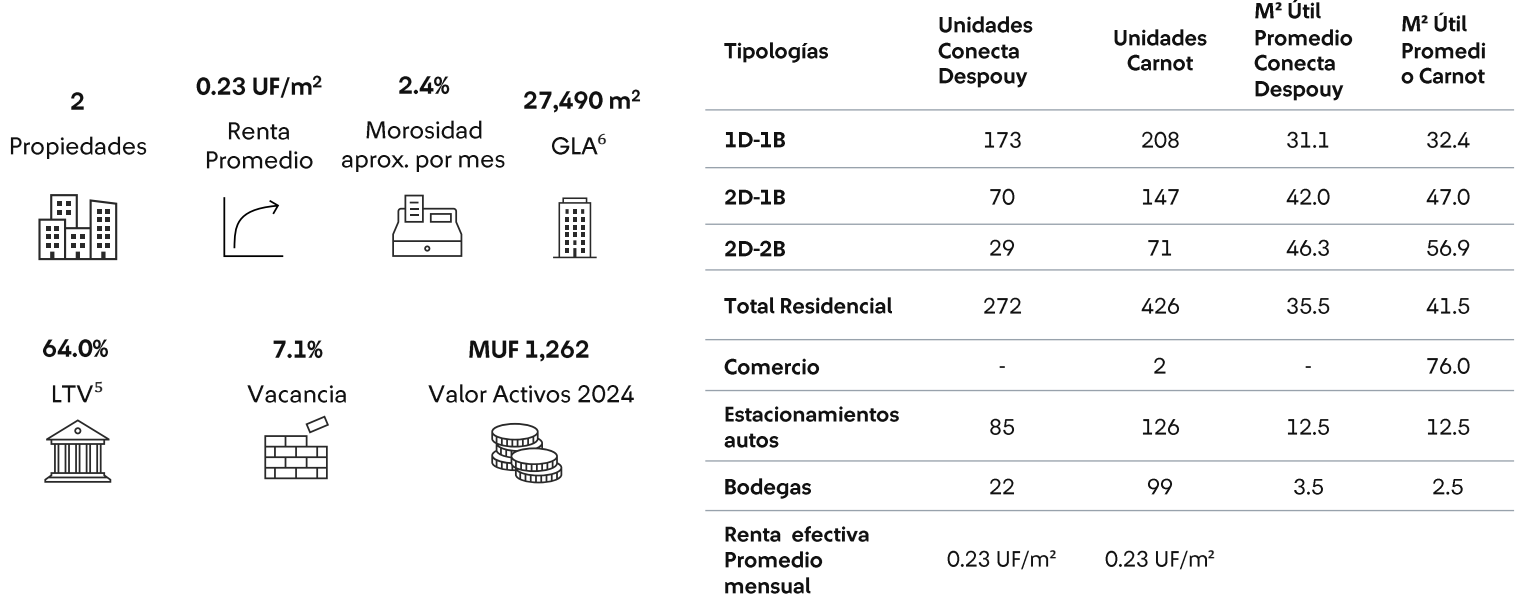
2
Propiedades

0.23 UF/m$^2$
Renta Promedio

2.4%
Morosidad aprox. por mes

27,490 m$^2$
GLA$^6$

64.0%
LTV$^5$

7.1%
Vacancia

MUF 1,262
Valor Activos 2024

| Tipologías | Unidades Conecta Despouy | Unidades Carnot | M² Útil Promedio Conecta Despouy | M² Útil Promedi o Carnot |
|---|---|---|---|---|
| 1D-1B | 173 | 208 | 31.1 | 32.4 |
| 2D-1B | 70 | 147 | 42.0 | 47.0 |
| 2D-2B | 29 | 71 | 46.3 | 56.9 |
| Total Residencial | 272 | 426 | 35.5 | 41.5 |
| Comercio | - | 2 | - | 76.0 |
| Estacionamientos autos | 85 | 126 | 12.5 | 12.5 |
| Bodegas | 22 | 99 | 3.5 | 2.5 |
| Renta efectiva Promedio mensual | 0.23 UF/m² | 0.23 UF/m² | | |